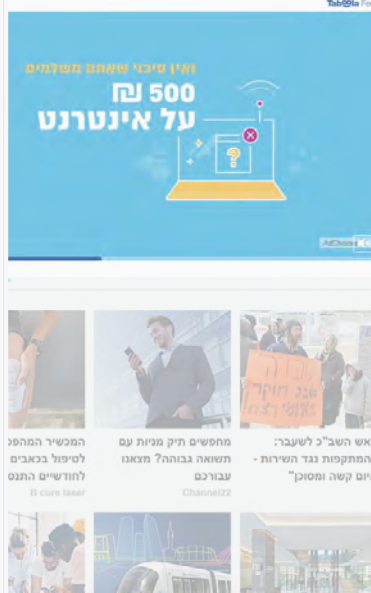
Taboola Fe

ואין סיכוי שאתם משלמים
500 ₪
על אינטרנט

AdChoices

מזכרת אבל מוקיר את נתני ריאלי

אש השב"כ לשעבר: המתקפות נגד השירות - יום קשה ומסוכן"

מחפשים תיק מניות עם תשואה גבוהה? מצאנו עבורכם
Channel22

המכשיר המהפ לטיפול בכאבים לחודשיים התנס
B cure laser